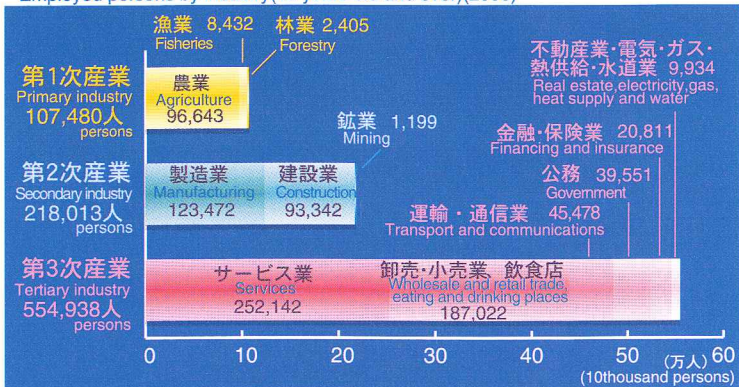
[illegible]

漁業 8,432
Fisheries

林業 2,405
Forestry

不動産業・電気・ガス・熱供給・水道業 9,934
Real estate,electricity,gas, heat supply and water

第1次産業
Primary industry
107,480人
persons

農業
Agriculture
96,643

鉱業 1,199
Mining

金融・保険業 20,811
Financing and insurance

第2次産業
Secondary industry
218,013人
persons

製造業
Manufacturing
123,472

建設業
Construction
93,342

公務 39,551
Government

運輸・通信業 45,478
Transport and communications

第3次産業
Tertiary industry
554,938人
persons

サービス業
Services
252,142

卸売・小売業、飲食店
Wholesale and retail trade, eating and drinking places
187,022

0 10 20 30 40 50 60
(万人)
(10thousand persons)